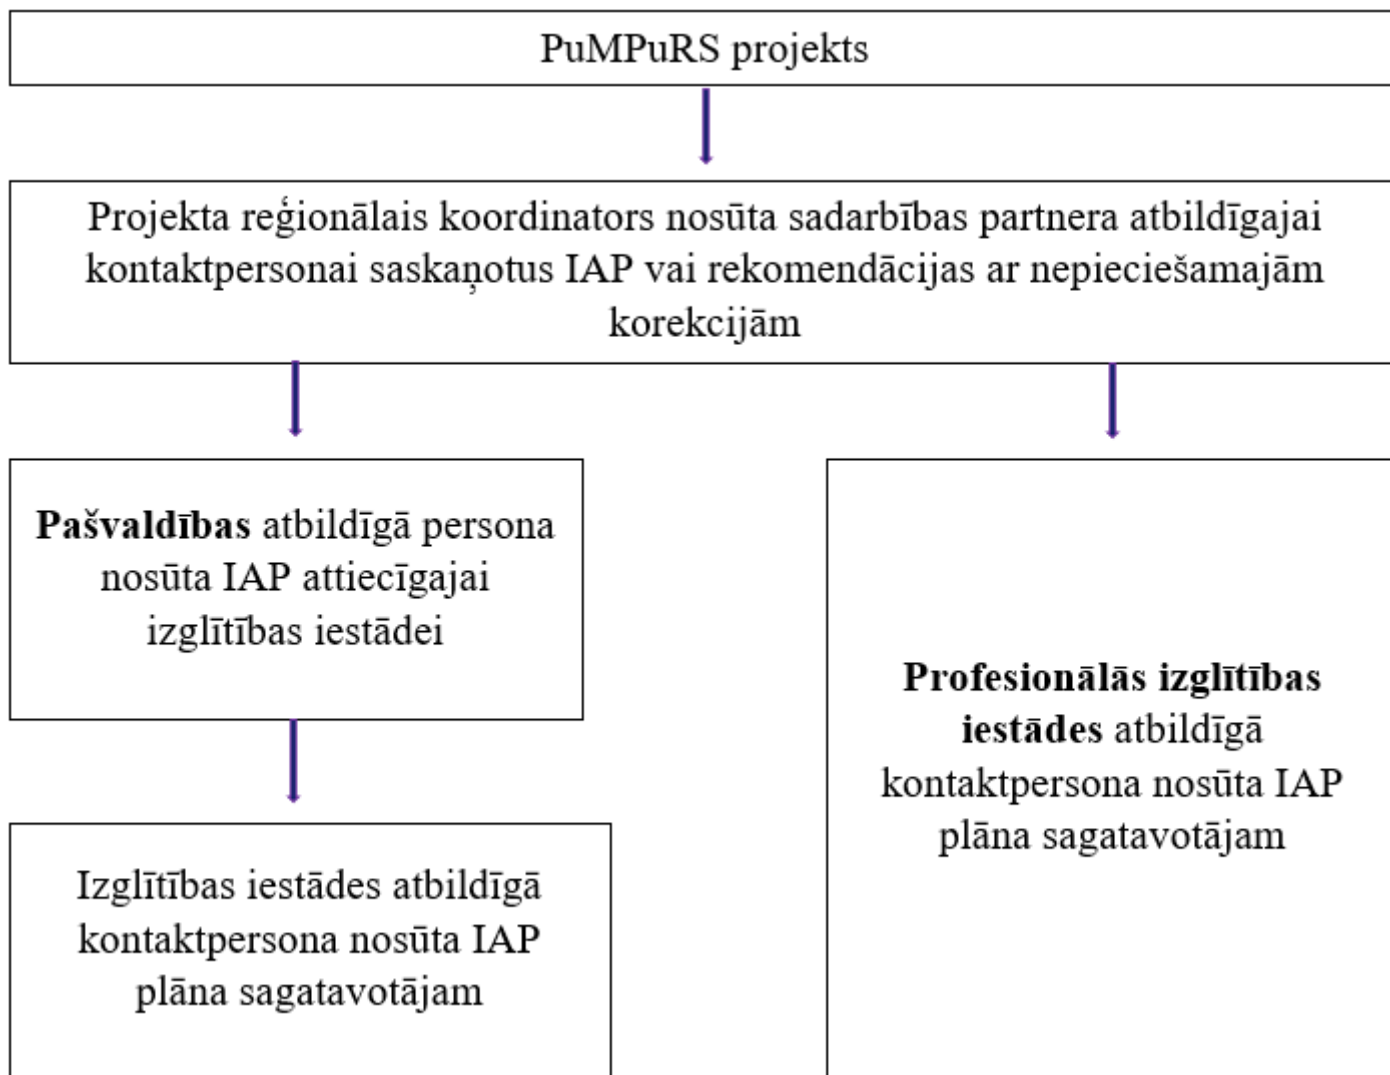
PuMPuRS projekts

Projekta reģionālais koordinators nosūta sadarbības partnera atbildīgajai kontaktpersonai saskaņotus IAP vai rekomendācijas ar nepieciešamajām korekcijām

**Pašvaldības** atbildīgā persona nosūta IAP attiecīgajai izglītības iestādei

Izglītības iestādes atbildīgā kontaktpersona nosūta IAP plāna sagatavotājam

**Profesionālās izglītības iestādes** atbildīgā kontaktpersona nosūta IAP plāna sagatavotājam